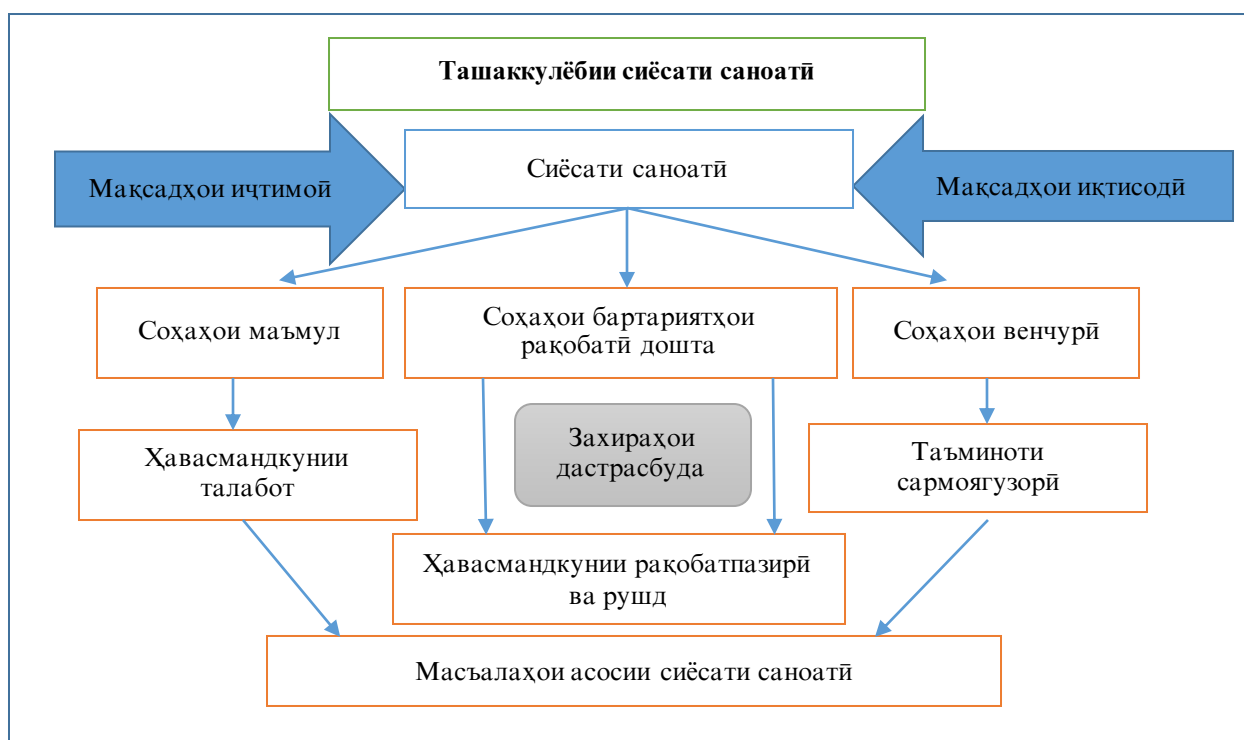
Ташаккулёбии сиёсати саноатӣ

Мақсадҳои иҷтимоӣ

Сиёсати саноатӣ

Мақсадҳои иқтисодӣ

Соҳаҳои маъмул

Соҳаҳои бартариятҳои рақобатӣ дошта

Соҳаҳои венчурӣ

Ҳавасмандкунии талабот

Захираҳои дастрасбуда

Таъминоти сармоягузорӣ

Ҳавасмандкунии рақобатпазирӣ ва рушд

Масъалаҳои асосии сиёсати саноатӣ